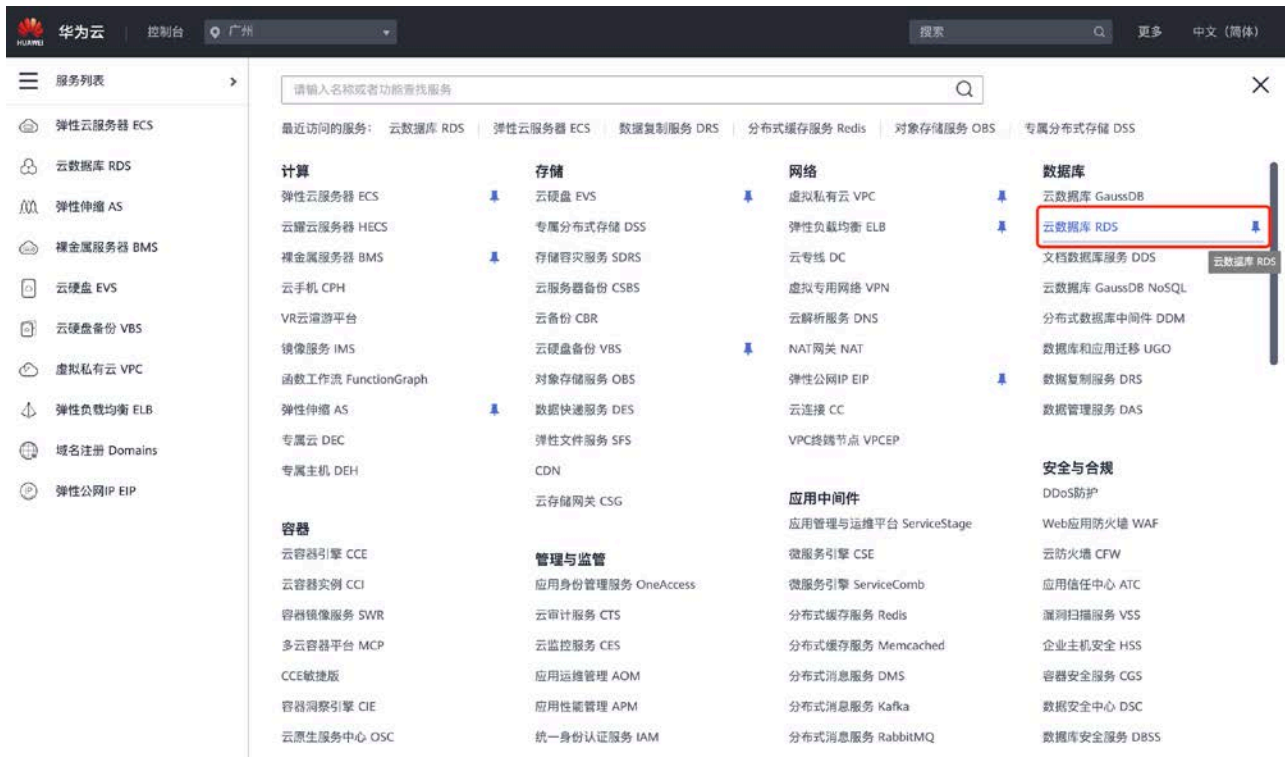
HUAWEI 华为云 控制台 广州 搜索 更多 中文（简体）

服务列表

弹性云服务器 ECS
云数据库 RDS
弹性伸缩 AS
裸金属服务器 BMS
云硬盘 EVS
云硬盘备份 VBS
虚拟私有云 VPC
弹性负载均衡 ELB
域名注册 Domains
弹性公网IP EIP

请输入名称或者功能查找服务

最近访问的服务： 云数据库 RDS | 弹性云服务器 ECS | 数据复制服务 DRS | 分布式缓存服务 Redis | 对象存储服务 OBS | 专属分布式存储 DSS

计算
弹性云服务器 ECS
云耀云服务器 HECS
裸金属服务器 BMS
云手机 CPH
VR云渲游平台
镜像服务 IMS
函数工作流 FunctionGraph
弹性伸缩 AS
专属云 DEC
专属主机 DEH

容器
云容器引擎 CCE
云容器实例 CCI
容器镜像服务 SWR
多云容器平台 MCP
CCE敏捷版
容器洞察引擎 CIE
云原生服务中心 OSC

存储
云硬盘 EVS
专属分布式存储 DSS
存储容灾服务 SDRS
云服务器备份 CSBS
云备份 CBR
云硬盘备份 VBS
对象存储服务 OBS
数据快递服务 DES
弹性文件服务 SFS
CDN
云存储网关 CSG

管理与监管
应用身份管理服务 OneAccess
云审计服务 CTS
云监控服务 CES
应用运维管理 AOM
应用性能管理 APM
统一身份认证服务 IAM

网络
虚拟私有云 VPC
弹性负载均衡 ELB
云专线 DC
虚拟专用网络 VPN
云解析服务 DNS
NAT网关 NAT
弹性公网IP EIP
云连接 CC
VPC终端节点 VPCEP

应用中间件
应用管理与运维平台 ServiceStage
微服务引擎 CSE
微服务引擎 ServiceComb
分布式缓存服务 Redis
分布式缓存服务 Memcached
分布式消息服务 DMS
分布式消息服务 Kafka
分布式消息服务 RabbitMQ

数据库
云数据库 GaussDB
云数据库 RDS
文档数据库服务 DDS
云数据库 GaussDB NoSQL
分布式数据库中间件 DDM
数据库和应用迁移 UGO
数据复制服务 DRS
数据管理服务 DAS

安全与合规
DDoS防护
Web应用防火墙 WAF
云防火墙 CFW
应用信任中心 ATC
漏洞扫描服务 VSS
企业主机安全 HSS
容器安全服务 CGS
数据安全中心 DSC
数据库安全服务 DBSS

云数据库 RDS